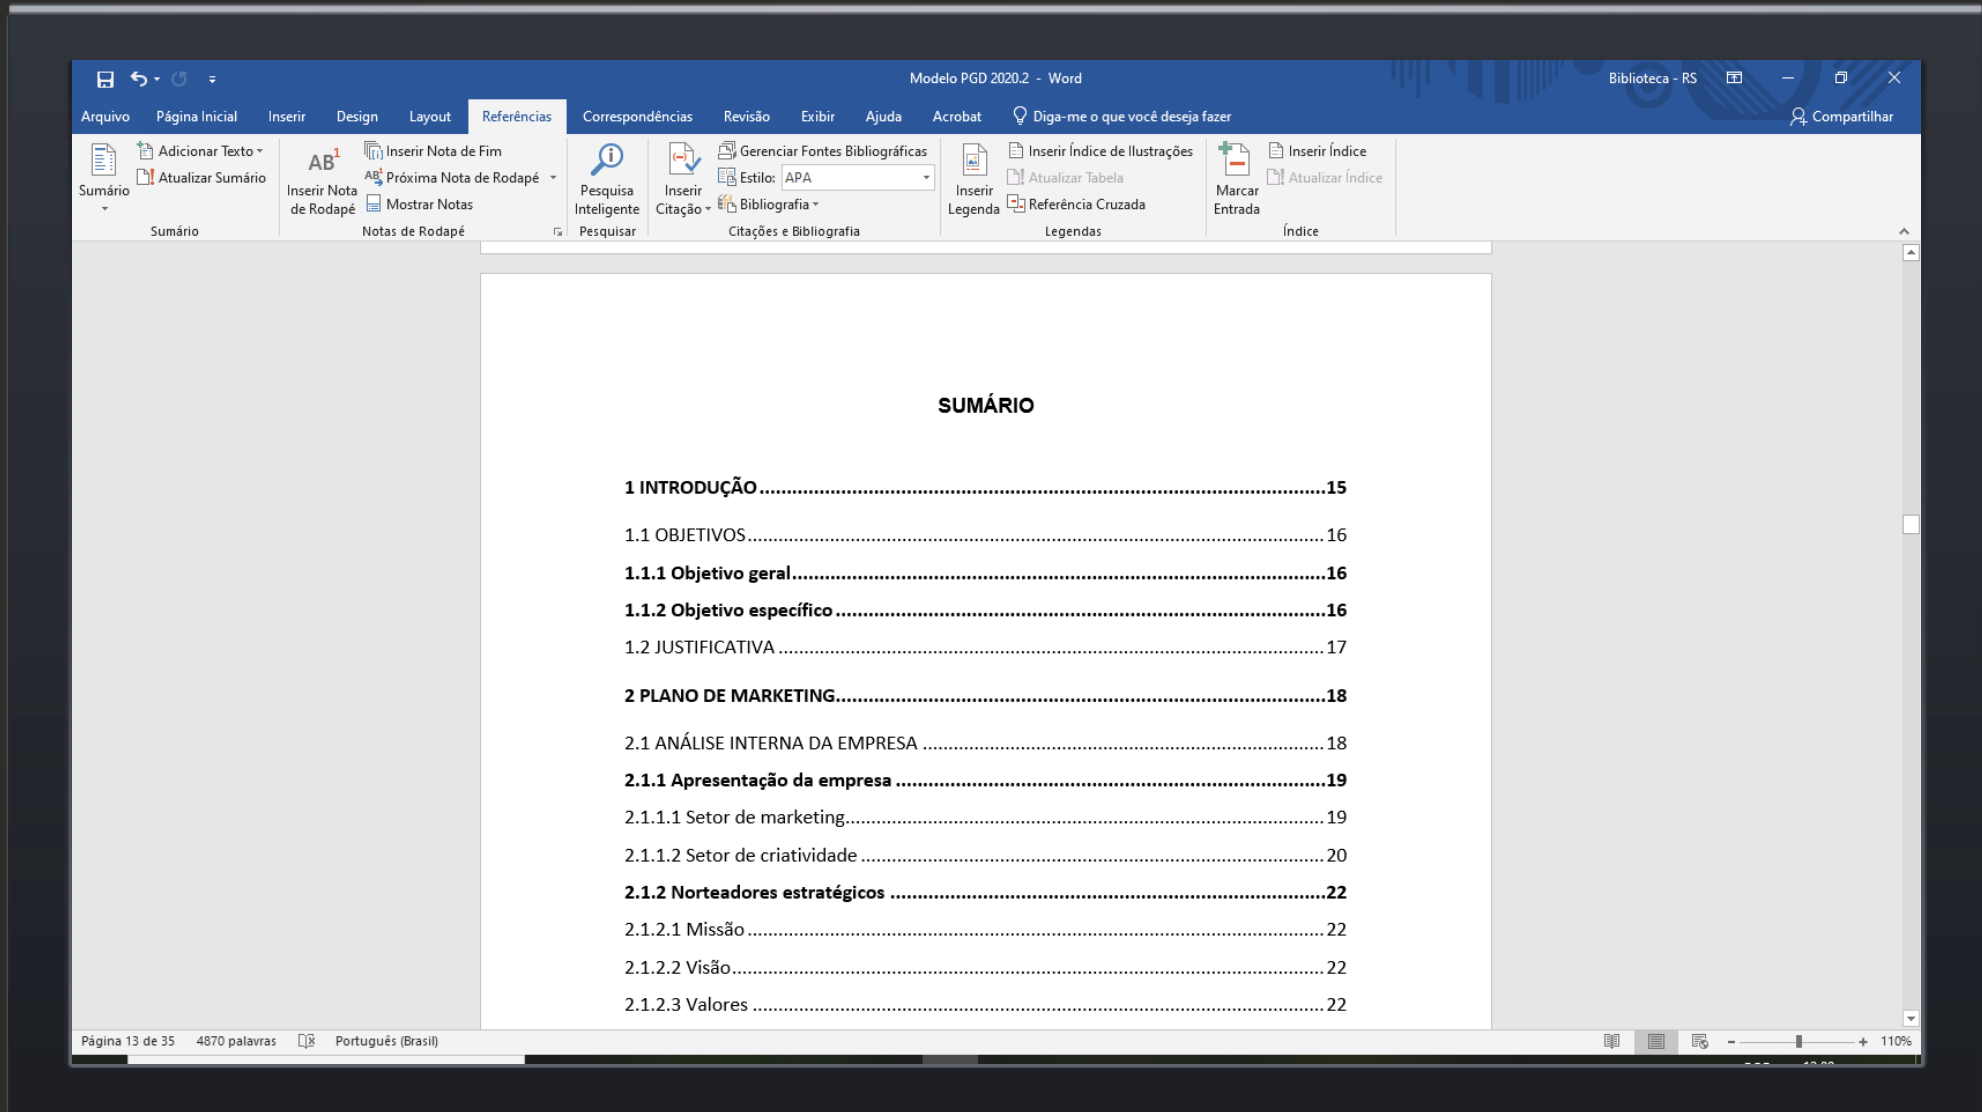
Modelo PGD 2020.2 - Word

Biblioteca - RS

Arquivo Página Inicial Inserir Design Layout Referências Correspondências Revisão Exibir Ajuda Acrobat Diga-me o que você deseja fazer

Compartilhar

Sumário
Adicionar Texto
Atualizar Sumário
Sumário

Inserir Nota de Rodapé
Inserir Nota de Fim
Próxima Nota de Rodapé
Mostrar Notas
Notas de Rodapé

Pesquisa Inteligente
Pesquisar

Inserir Citação
Gerenciar Fontes Bibliográficas
Estilo: APA
Bibliografia
Citações e Bibliografia

Inserir Legenda
Inserir Índice de Ilustrações
Atualizar Tabela
Referência Cruzada
Legendas

Marcar Entrada
Inserir Índice
Atualizar Índice
Índice

SUMÁRIO

1 INTRODUÇÃO ........15

1.1 OBJETIVOS ........16

1.1.1 Objetivo geral ........16

1.1.2 Objetivo específico ........16

1.2 JUSTIFICATIVA ........17

2 PLANO DE MARKETING ........18

2.1 ANÁLISE INTERNA DA EMPRESA ........18

2.1.1 Apresentação da empresa ........19

2.1.1.1 Setor de marketing ........19

2.1.1.2 Setor de criatividade ........20

2.1.2 Norteadores estratégicos ........22

2.1.2.1 Missão ........22

2.1.2.2 Visão ........22

2.1.2.3 Valores ........22

Página 13 de 35 4870 palavras Português (Brasil)

110%